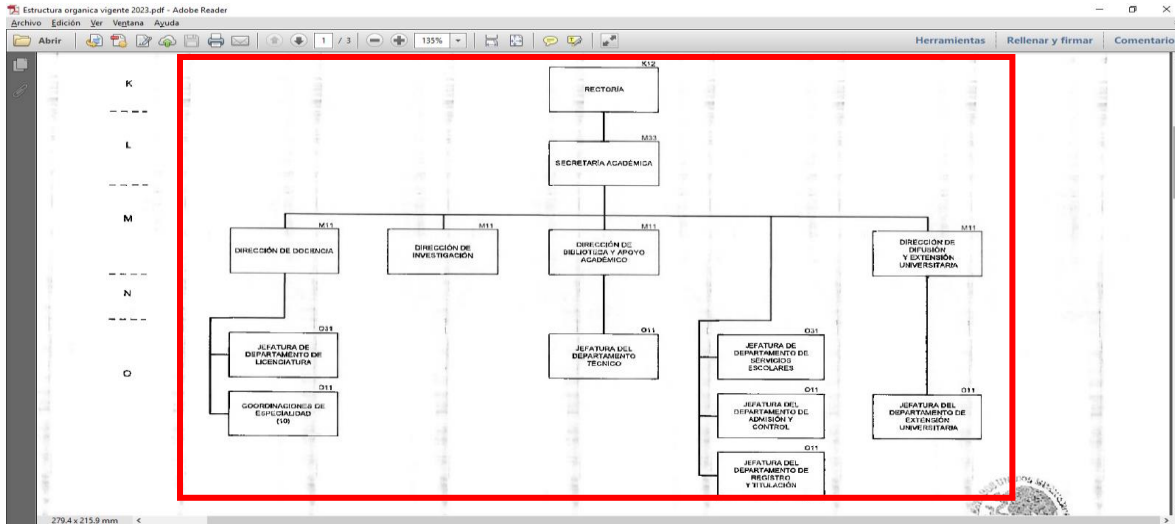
Estructura organica vigente 2023.pdf - Adobe Reader

Archivo Edición Ver Ventana Ayuda

Abrir 1 / 3 135% Herramientas Rellenar y firmar Comentario

K
L
M
N
O

K12
RECTORÍA

M33
SECRETARÍA ACADÉMICA

M11
DIRECCIÓN DE DOCENCIA

M11
DIRECCIÓN DE INVESTIGACIÓN

M11
DIRECCIÓN DE BIBLIOTECA Y APOYO ACADÉMICO

M11
DIRECCIÓN DE DIFUSIÓN Y EXTENSIÓN UNIVERSITARIA

O31
JEFATURA DE DEPARTAMENTO DE LICENCIATURA

O11
COORDINACIONES DE ESPECIALIDAD (10)

O11
JEFATURA DEL DEPARTAMENTO TÉCNICO

O31
JEFATURA DE DEPARTAMENTO DE SERVICIOS ESCOLARES

O11
JEFATURA DEL DEPARTAMENTO DE ADMISIÓN Y CONTROL

O11
JEFATURA DEL DEPARTAMENTO DE REGISTRO Y TITULACIÓN

O11
JEFATURA DEL DEPARTAMENTO DE EXTENSIÓN UNIVERSITARIA

279,4 x 215,9 mm